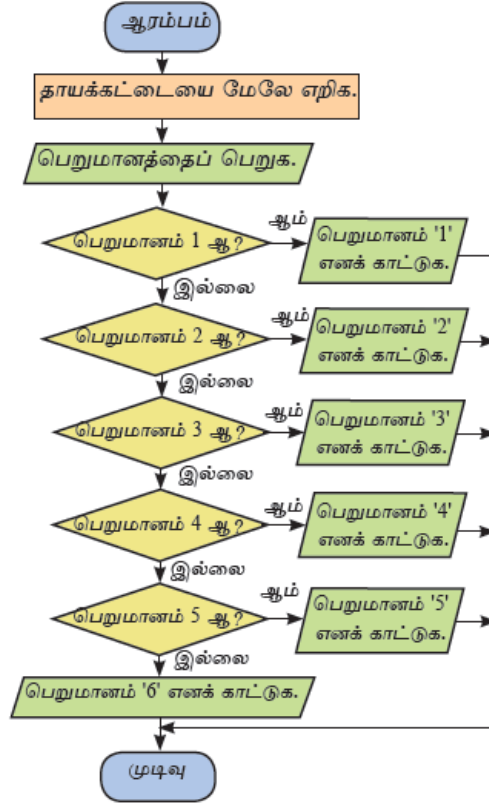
ஆரம்பம்

தாயக்கட்டையை மேலே எறிக.

பெறுமானத்தைப் பெறுக.

பெறுமானம் 1 ஆ?

ஆம்

பெறுமானம் '1' எனக் காட்டுக.

இல்லை

பெறுமானம் 2 ஆ?

ஆம்

பெறுமானம் '2' எனக் காட்டுக.

இல்லை

பெறுமானம் 3 ஆ?

ஆம்

பெறுமானம் '3' எனக் காட்டுக.

இல்லை

பெறுமானம் 4 ஆ?

ஆம்

பெறுமானம் '4' எனக் காட்டுக.

இல்லை

பெறுமானம் 5 ஆ?

ஆம்

பெறுமானம் '5' எனக் காட்டுக.

இல்லை

பெறுமானம் '6' எனக் காட்டுக.

முடிவு